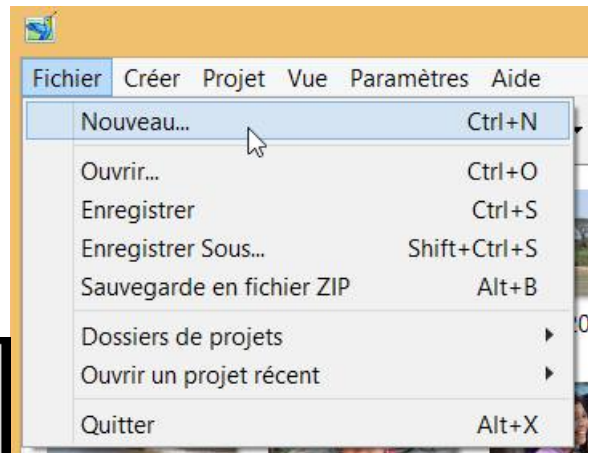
Fichier Créer Projet Vue Paramètres Aide

| | |
|---|---|
| Nouveau... | Ctrl+N |
| Ouvrir... | Ctrl+O |
| Enregistrer | Ctrl+S |
| Enregistrer Sous... | Shift+Ctrl+S |
| Sauvegarde en fichier ZIP | Alt+B |
| Dossiers de projets | |
| Ouvrir un projet récent | |
| Quitter | Alt+X |